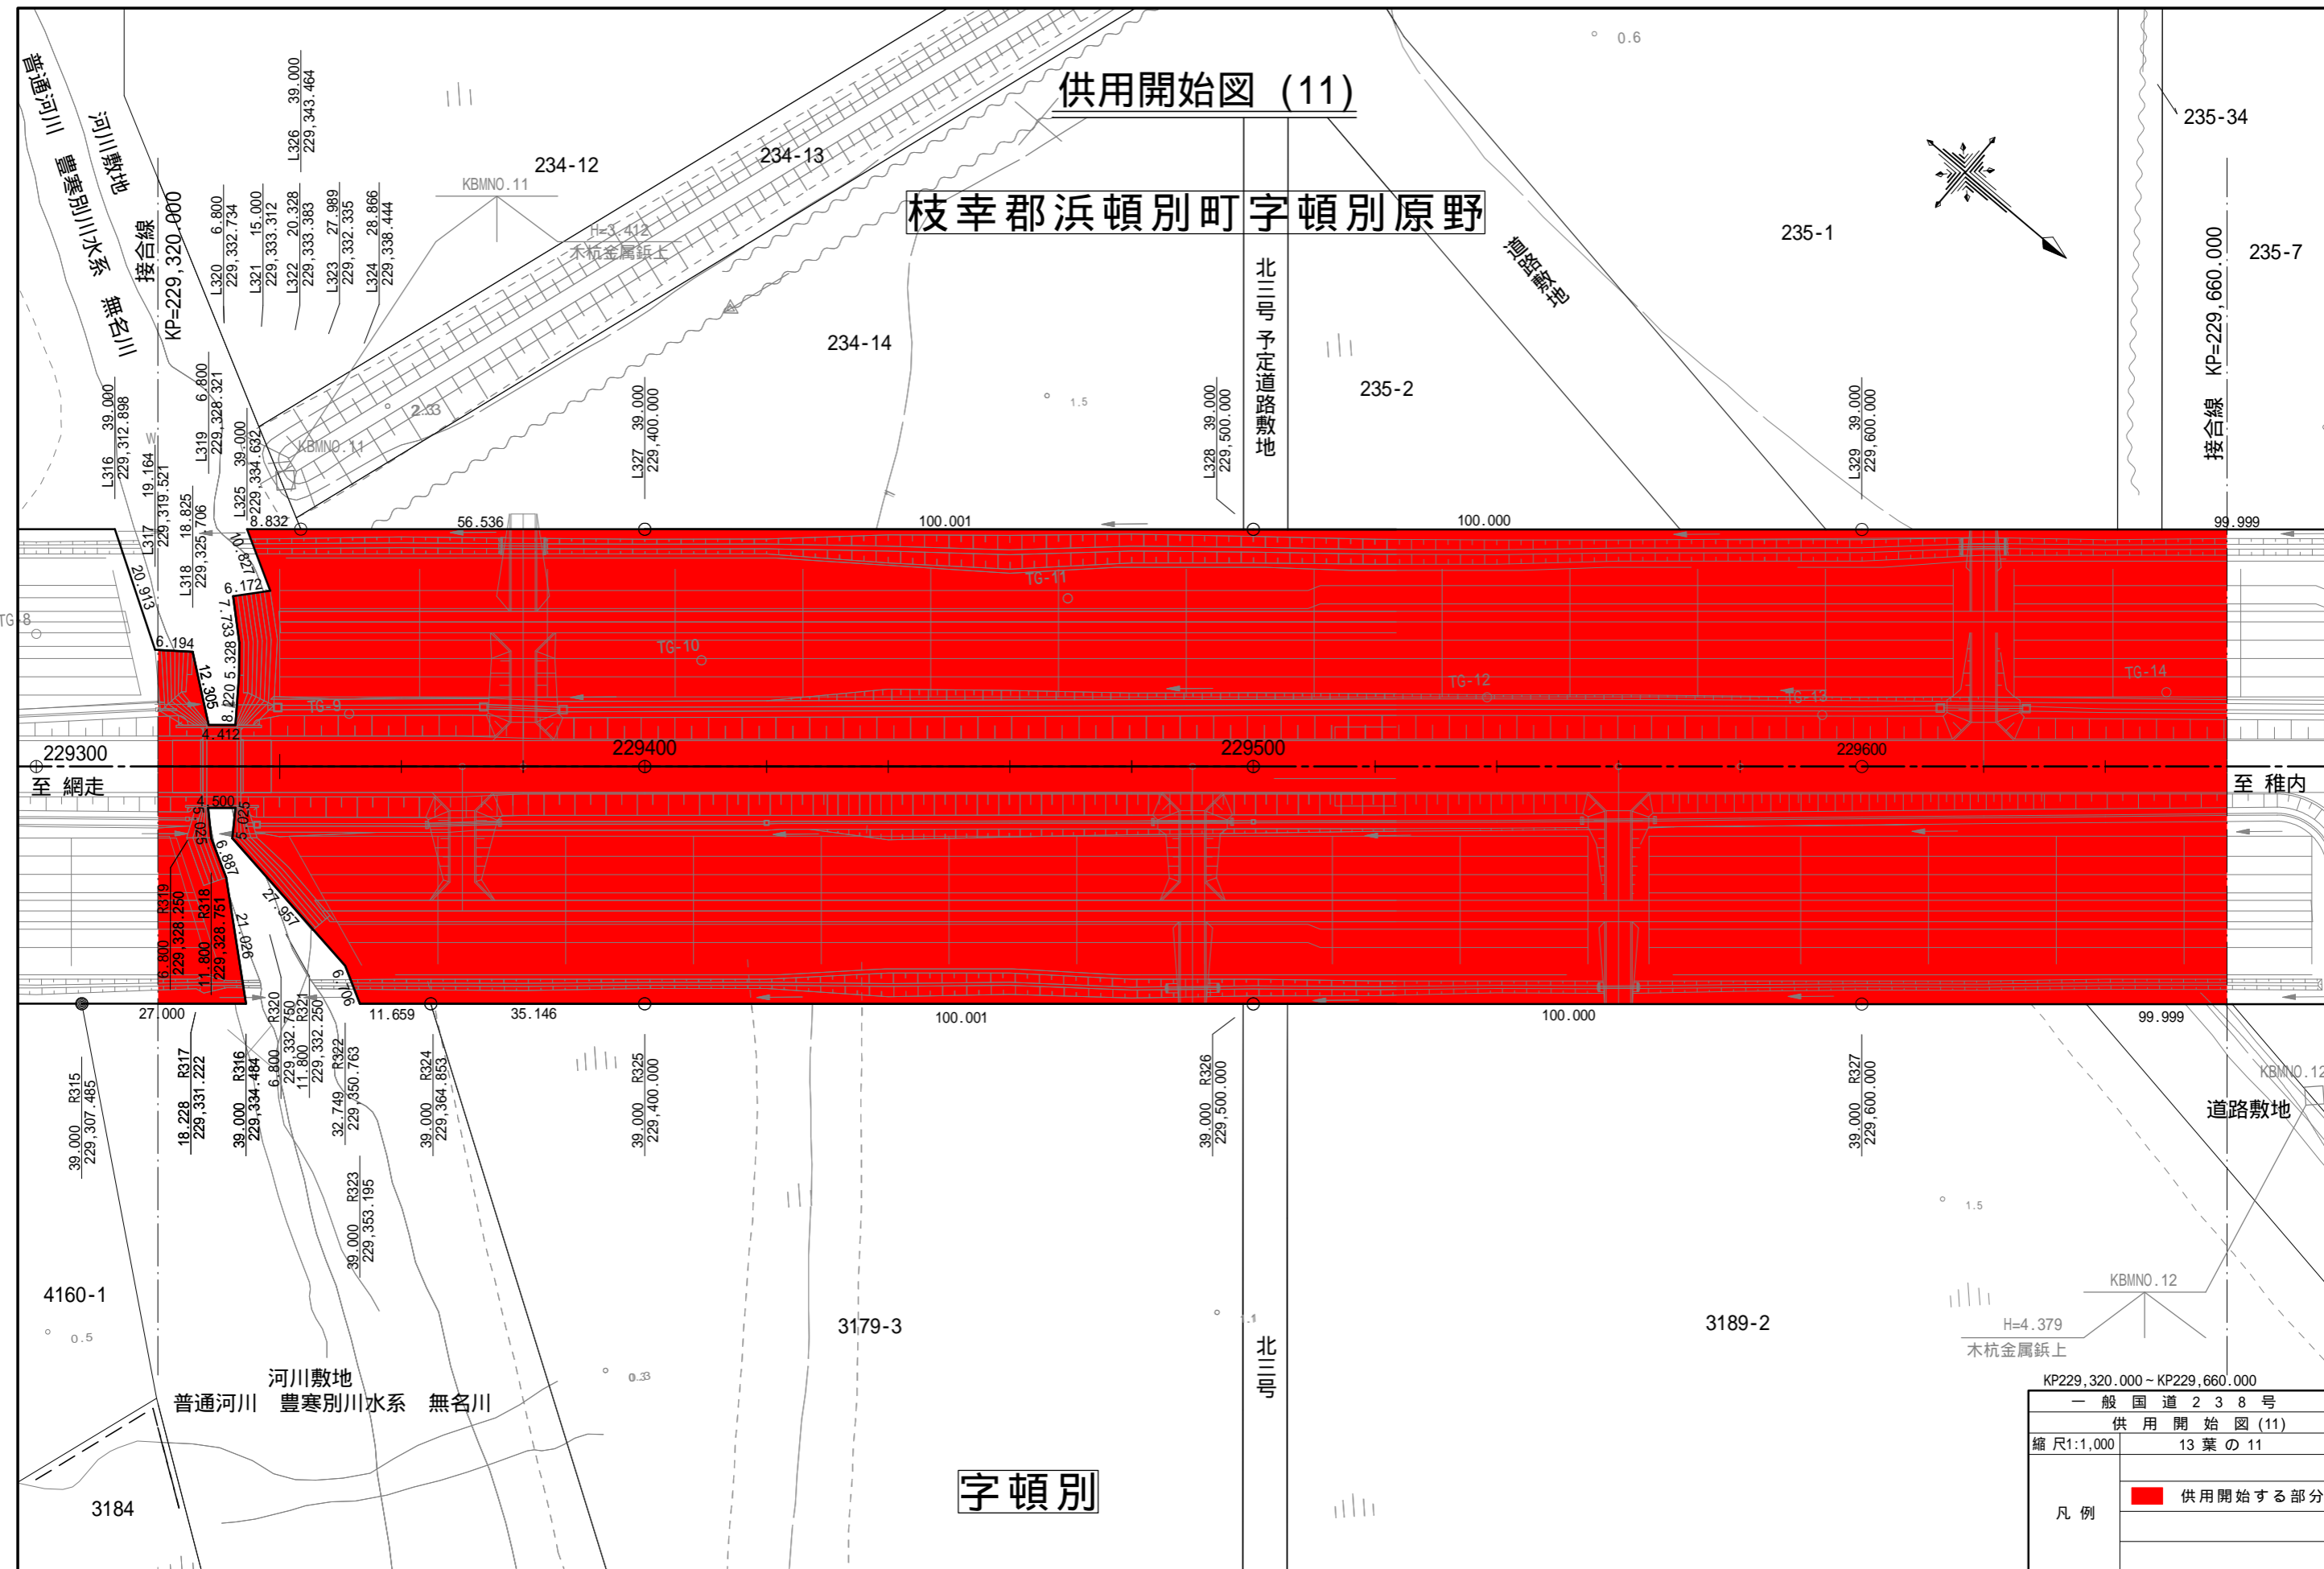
供用開始図（11）

枝幸郡浜頓別町字頓別原野

普通河川　河川敷地　豊寒別川水系　無名川

接合線　KP=229,320.000

L326　39.000　229,343.464
L320　6.800　229,332.734
L321　15.000　229,333.312
L322　20.328　229,333.383
L323　27.989　229,332.335
L324　28.866　229,338.444

KBMNO.11
H=3.412
木杭金属鋲上

234-12
234-13
234-14
235-1
235-2
235-34
235-7
0.6
1.5
2.33

道路敷地

北三号予定道路敷地

L316　39.000　229,312.898
19.164　229,319.521
L319　6.800　229,328.321
L325　39.000　229,334.632
L317　18.825　229,325.706
L318
L327　39.000　229,400.000
L328　39.000　229,500.000
L329　39.000　229,600.000

接合線　KP=229,660.000

8.832
56.536
100.001
100.000
99.999
10.821
6.172
20.913
7.733
5.328
6.194
12.305
8.202
4.412
4.500
5.025
5.325
6.887
27.957
21.026
6.706

TG-8
TG-9
TG-10
TG-11
TG-12
TG-13
TG-14

229300
229400
229500
229600

至 網走
至 稚内

R319　6.800　229,328.250
R318　11.800　229,328.751

27.000
11.659
35.146
100.001
100.000
99.999

39.000　R315　229,307.485
18.228　R317　229,331.222
39.000　R316　229,334.484
R320　6.800　229,332.750
R321　11.800　229,332.250
R322　32.749　229,350.763
R324　39.000　229,364.853
R323　39.000　229,353.195
R325　39.000　229,400.000
R326　39.000　229,500.000
R327　39.000　229,600.000

KBMNO.12
道路敷地

4160-1
0.5
3179-3
3189-2
1.5
0.33
1

KBMNO.12
H=4.379
木杭金属鋲上

河川敷地
普通河川　豊寒別川水系　無名川

北三号

3184

字頓別

KP229,320.000～KP229,660.000
一般国道238号
供用開始図(11)
縮尺1:1,000　13葉の11
凡例　供用開始する部分